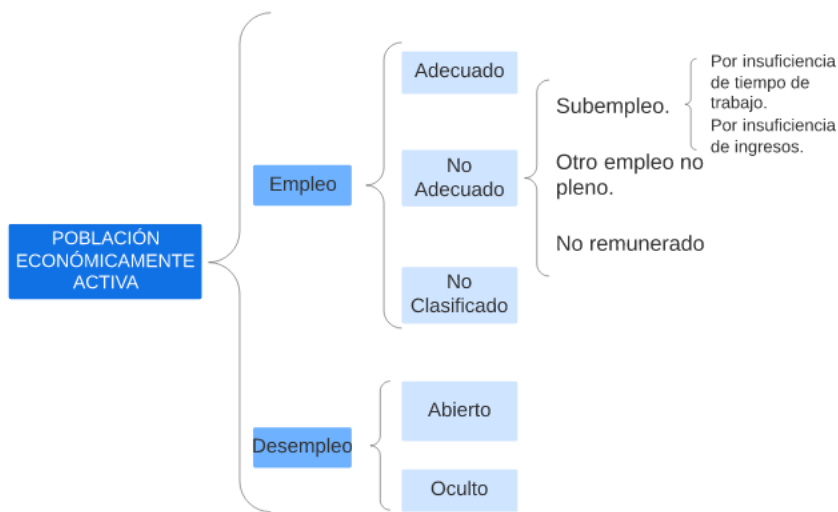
POBLACIÓN ECONÓMICAMENTE ACTIVA

Empleo

Adecuado

No Adecuado

Subempleo.

Por insuficiencia de tiempo de trabajo.

Por insuficiencia de ingresos.

Otro empleo no pleno.

No remunerado

No Clasificado

Desempleo

Abierto

Oculto